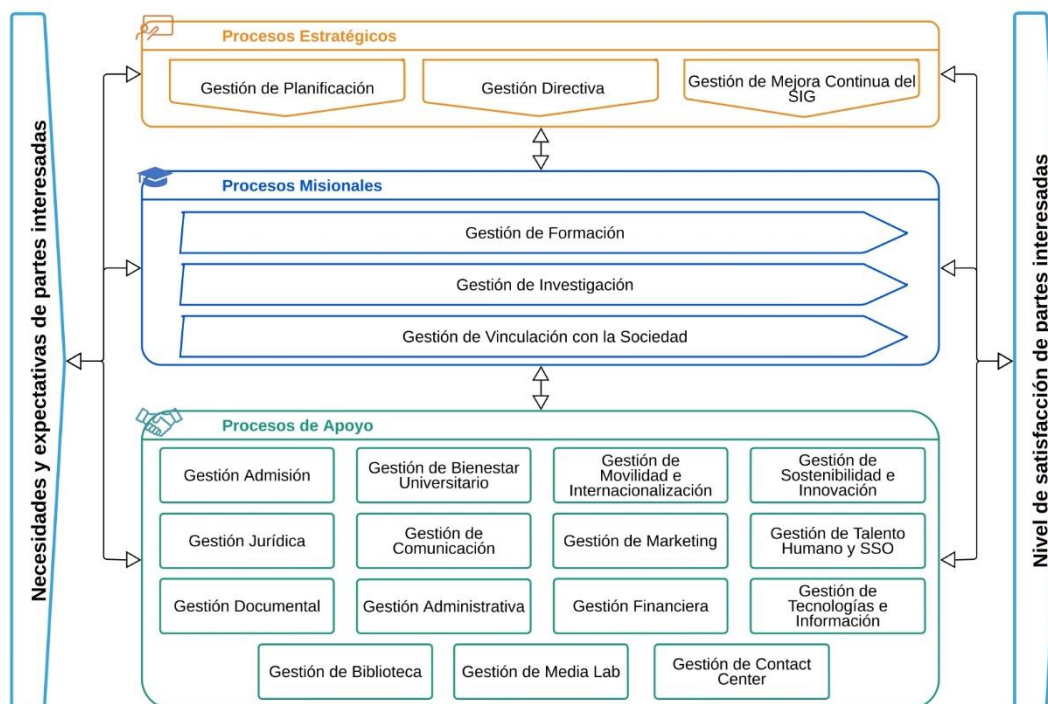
Necesidades y expectativas de partes interesadas

Procesos Estratégicos

Gestión de Planificación

Gestión Directiva

Gestión de Mejora Continua del SIG

Procesos Misionales

Gestión de Formación

Gestión de Investigación

Gestión de Vinculación con la Sociedad

Procesos de Apoyo

Gestión Admisión

Gestión de Bienestar Universitario

Gestión de Movilidad e Internacionalización

Gestión de Sostenibilidad e Innovación

Gestión Jurídica

Gestión de Comunicación

Gestión de Marketing

Gestión de Talento Humano y SSO

Gestión Documental

Gestión Administrativa

Gestión Financiera

Gestión de Tecnologías e Información

Gestión de Biblioteca

Gestión de Media Lab

Gestión de Contact Center

Nivel de satisfacción de partes interesadas